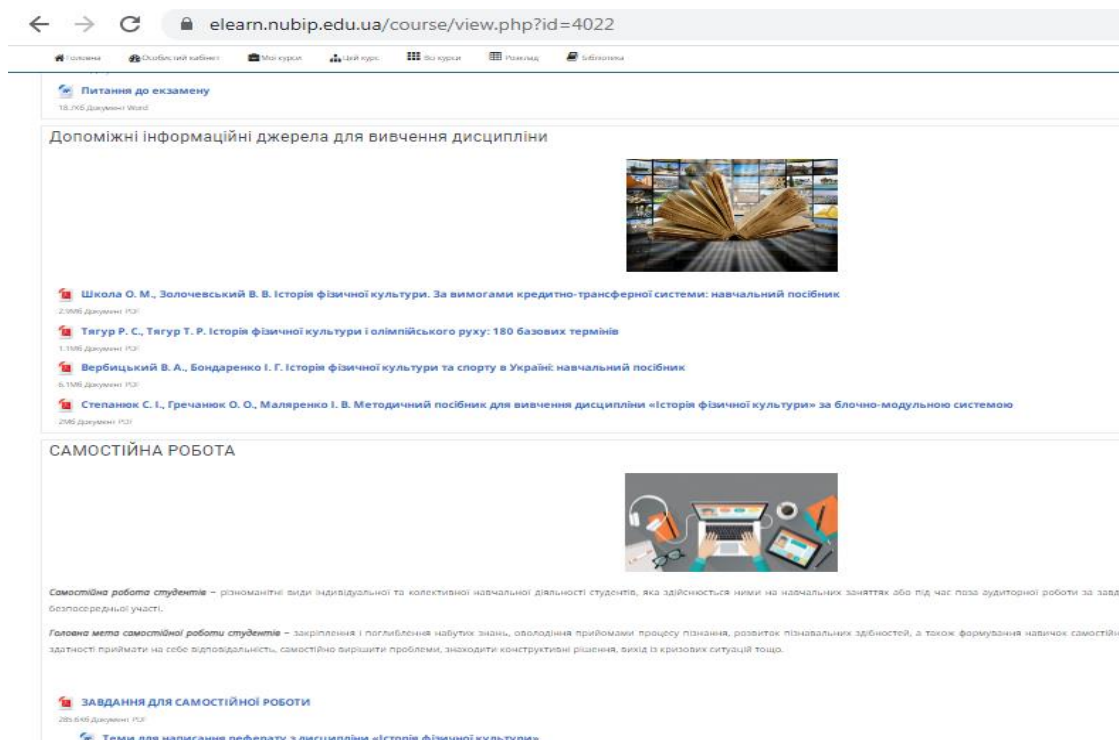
elearn.nubip.edu.ua/course/view.php?id=4022

Головна Особистий кабінет Мої курси Цей курс Всі курси Розклад Бібліотека

Питання до екзамену
18.7КБ Документ Word

Допоміжні інформаційні джерела для вивчення дисципліни

Школа О. М., Золочевський В. В. Історія фізичної культури. За вимогами кредитно-трансферної системи: навчальний посібник
2.9МБ Документ PDF

Тягур Р. С., Тягур Т. Р. Історія фізичної культури і олімпійського руху: 180 базових термінів
1.1МБ Документ PDF

Вербицький В. А., Бондаренко І. Г. Історія фізичної культури та спорту в Україні: навчальний посібник
6.1МБ Документ PDF

Степанюк С. І., Гречанюк О. О., Маляренко І. В. Методичний посібник для вивчення дисципліни «Історія фізичної культури» за блочно-модульною системою
2МБ Документ PDF

САМОСТІЙНА РОБОТА

Самостійна робота студентів – різноманітні види індивідуальної та колективної навчальної діяльності студентів, яка здійснюється ними на навчальних заняттях або під час поза аудиторної роботи за завд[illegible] безпосередньої участі.

Головна мета самостійної роботи студентів – закріплення і поглиблення набутих знань, оволодіння прийомами процесу пізнання, розвиток пізнавальних здібностей, а також формування навичок самостій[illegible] здатності приймати на себе відповідальність, самостійно вирішити проблеми, знаходити конструктивні рішення, вихід із кризових ситуацій тощо.

ЗАВДАННЯ ДЛЯ САМОСТІЙНОЇ РОБОТИ
285.6КБ Документ PDF

Теми для написання реферату з дисципліни «Історія фізичної культури»